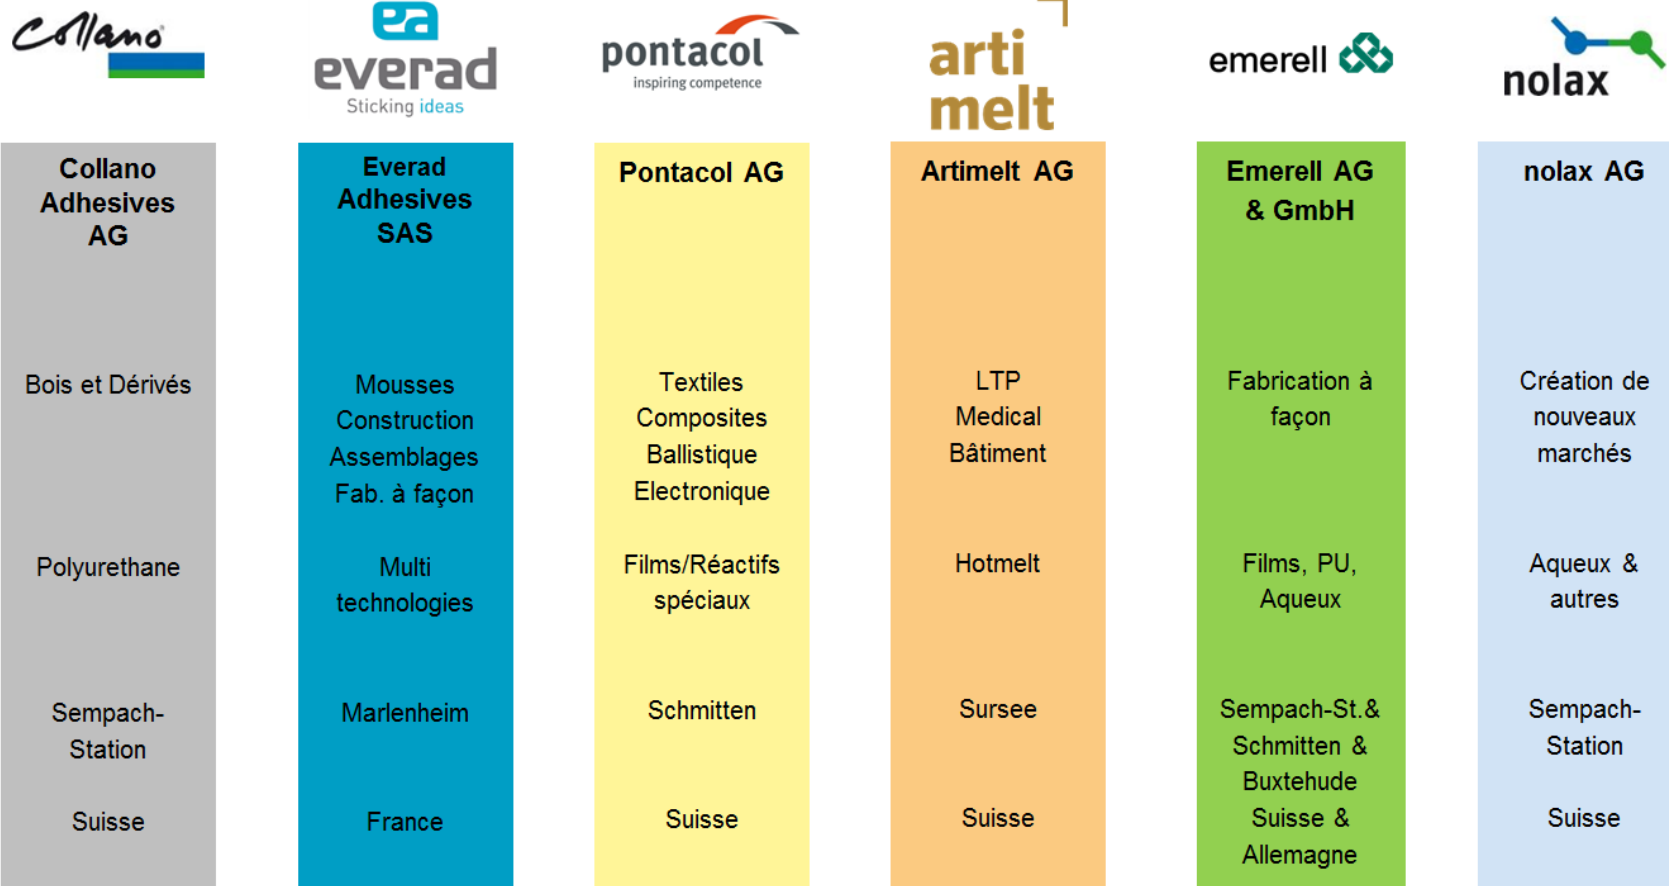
Collano

everad
Sticking ideas

pontacol
inspiring competence

arti melt

emerell

nolax

| Collano Adhesives AG | Everad Adhesives SAS | Pontacol AG | Artimelt AG | Emerell AG & GmbH | nolax AG |
|---|---|---|---|---|---|
| Bois et Dérivés | Mousses Construction Assemblages Fab. à façon | Textiles Composites Ballistique Electronique | LTP Medical Bâtiment | Fabrication à façon | Création de nouveaux marchés |
| Polyurethane | Multi technologies | Films/Réactifs spéciaux | Hotmelt | Films, PU, Aqueux | Aqueux & autres |
| Sempach-Station | Marlenheim | Schmitten | Sursee | Sempach-St.& Schmitten & Buxtehude | Sempach-Station |
| Suisse | France | Suisse | Suisse | Suisse & Allemagne | Suisse |